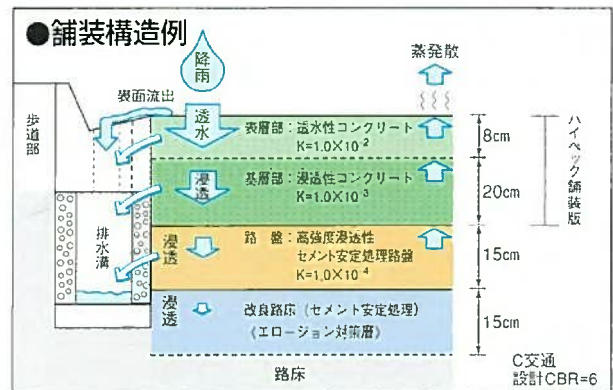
●舗装構造例

降雨

蒸発散

表面流出

歩道部

透水

表層部：透水性コンクリート
K=1.0×10$^{-2}$

8cm

ハイペック舗装版

浸透

基層部：浸透性コンクリート
K=1.0×10$^{-3}$

20cm

排水溝

浸透

路盤：高強度浸透性
セメント安定処理路盤
K=1.0×10$^{-4}$

15cm

浸透

改良路床（セメント安定処理）
（エロージョン対策層）

15cm

路床

C交通
設計CBR=6